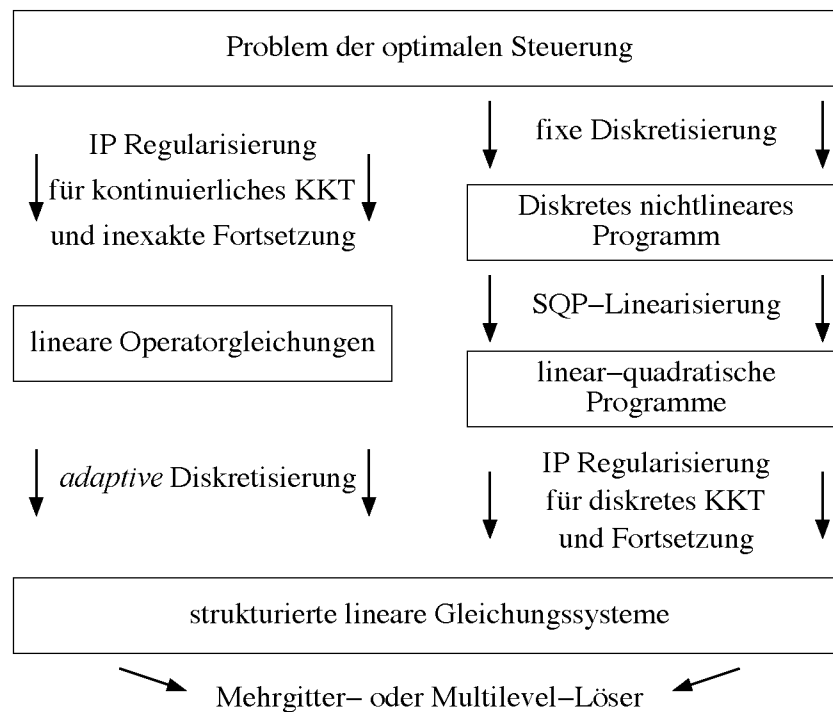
Problem der optimalen Steuerung

IP Regularisierung für kontinuierliches KKT und inexakte Fortsetzung

fixe Diskretisierung

Diskretes nichtlineares Programm

SQP–Linearisierung

lineare Operatorgleichungen

linear–quadratische Programme

*adaptive* Diskretisierung

IP Regularisierung für diskretes KKT und Fortsetzung

strukturierte lineare Gleichungssysteme

Mehrgitter– oder Multilevel–Löser